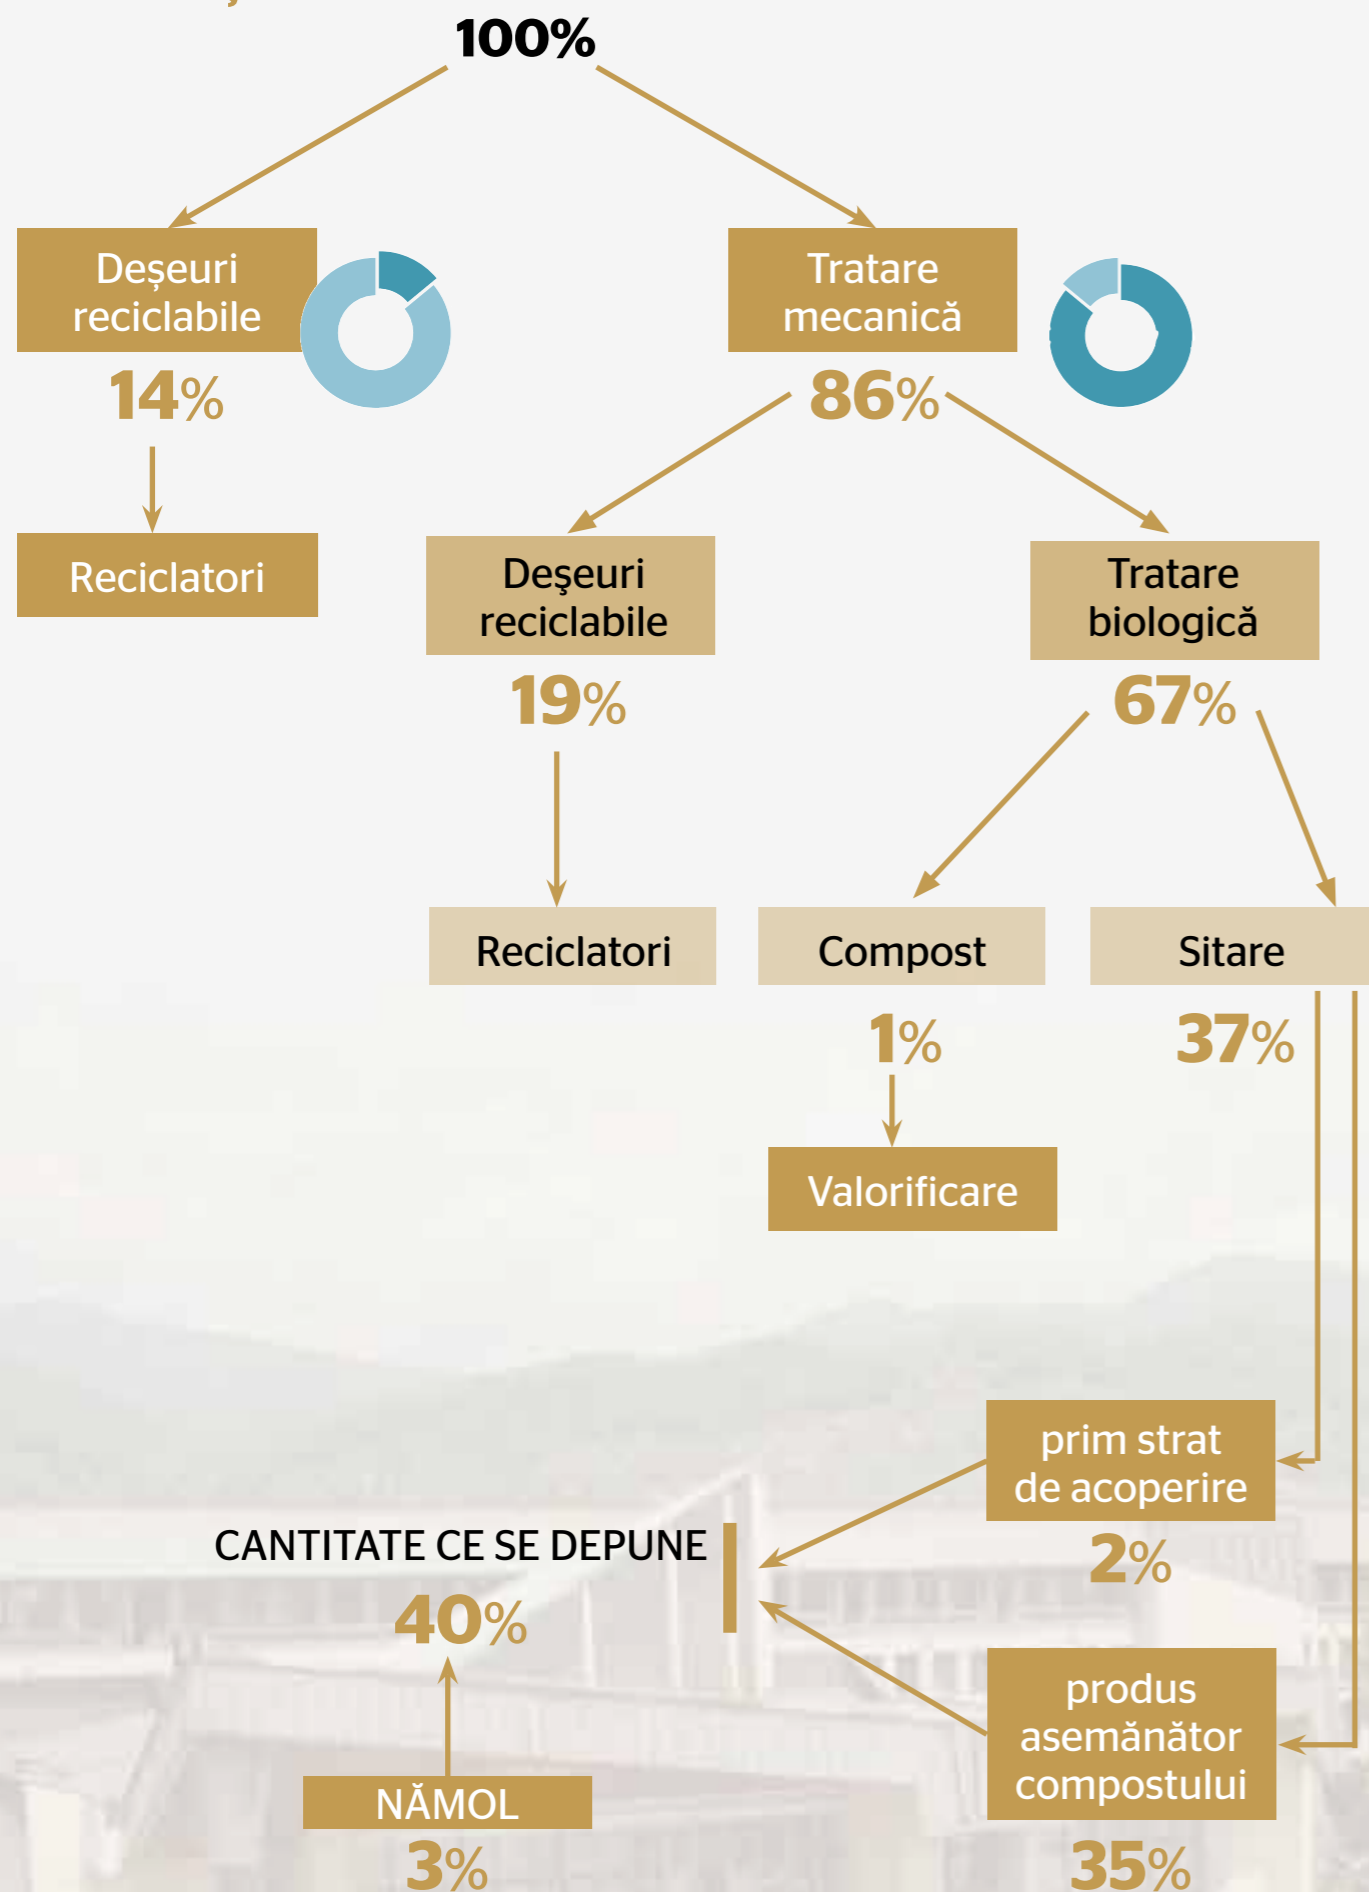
100%

Deşeuri reciclabile
14%

Reciclatori

Tratare mecanică
86%

Deşeuri reciclabile
19%

Reciclatori

Tratare biologică
67%

Compost
1%

Valorificare

Sitare
37%

prim strat de acoperire
2%

CANTITATE CE SE DEPUNE
40%

NĂMOL
3%

produs asemănător compostului
35%